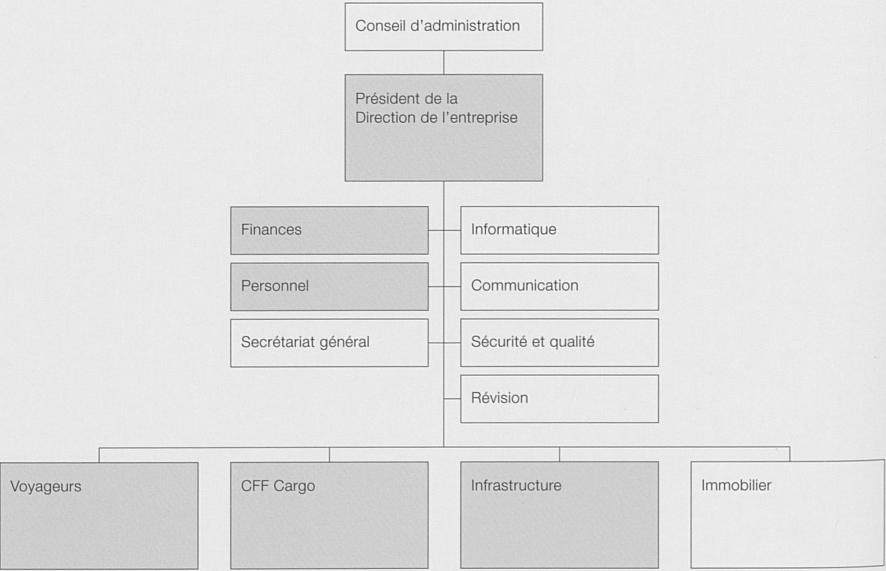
Conseil d'administration

Président de la Direction de l'entreprise

Finances

Informatique

Personnel

Communication

Secrétariat général

Sécurité et qualité

Révision

Voyageurs

CFF Cargo

Infrastructure

Immobilier